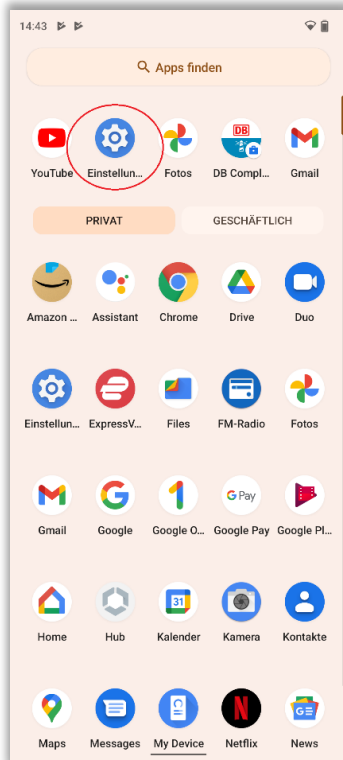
14:43

Apps finden

YouTube Einstellun... Fotos DB Compl... Gmail

PRIVAT GESCHÄFTLICH

Amazon ... Assistant Chrome Drive Duo

Einstellun... ExpressV... Files FM-Radio Fotos

Gmail Google Google O... Google Pay Google Pl...

Home Hub Kalender Kamera Kontakte

Maps Messages My Device Netflix News